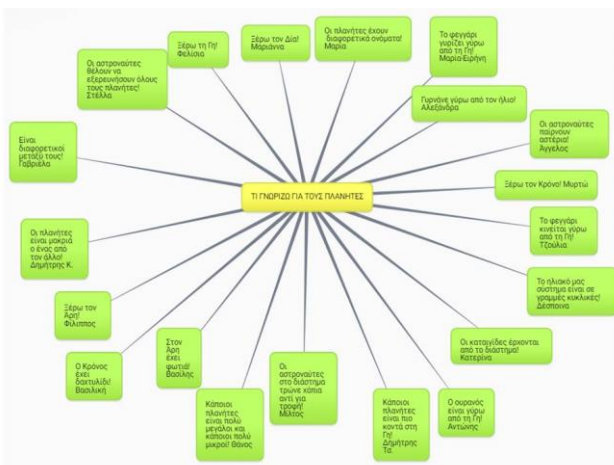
ΤΙ ΓΝΩΡΙΖΩ ΓΙΑ ΤΟΥΣ ΠΛΑΝΗΤΕΣ

Ξέρω τη Γη! Φελίσια

Ξέρω τον Δία! Μαριάννα

Οι πλανήτες έχουν διαφορετικά ονόματα! Μαρία

Το φεγγάρι γυρίζει γύρω από τη Γη! Μαρία-Ειρήνη

Γυρνάνε γύρω από τον ήλιο! Αλεξάνδρα

Οι αστροναύτες παίρνουν αστέρια! Άγγελος

Ξέρω τον Κρόνο! Μυρτώ

Το φεγγάρι κινείται γύρω από τη Γη! Τζούλια

Το ηλιακό μας σύστημα είναι σε γραμμές κυκλικές! Δέσποινα

Οι καταιγίδες έρχονται από το διάστημα! Κατερίνα

Ο ουρανός είναι γύρω από τη Γη! Αντώνης

Κάποιοι πλανήτες είναι πιο κοντά στη Γη! Δημήτρης Τσ.

Οι αστροναύτες στο διάστημα τρώνε κάτια αντί για τροφή! Μιλτος

Κάποιοι πλανήτες είναι πολύ μεγάλοι και κάποιοι πολύ μικροί! Θάνος

Στον Άρη έχει φωτιά! Βασίλης

Ο Κρόνος έχει δαχτυλίδι! Βασιλική

Ξέρω τον Άρη! Φίλιππος

Οι πλανήτες είναι μακριά ο ένας από τον άλλο! Δημήτρης Κ.

Είναι διαφορετικοί μεταξύ τους! Γαβριέλα

Οι αστροναύτες θέλουν να εξερευνήσουν όλους τους πλανήτες! Στέλλα